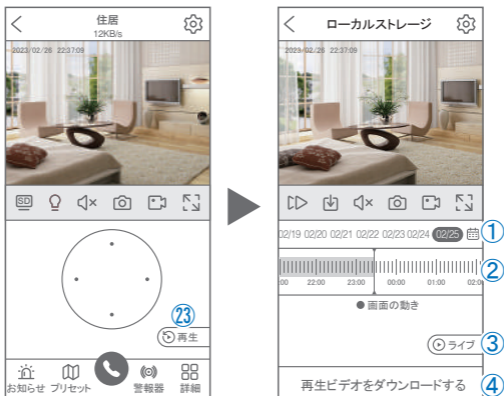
住居
12KB/s

2023/02/26 22:37:09

SD

23
再生

お知らせ プリセット 警報器 詳細

ローカルストレージ

2023/02/26 22:37:09

02/19 02/20 02/21 02/22 02/23 02/24 02/25
①

00 22:00 23:00 00:00 01:00 02:00
②

● 画面の動き

ライブ ③

再生ビデオをダウンロードする ④